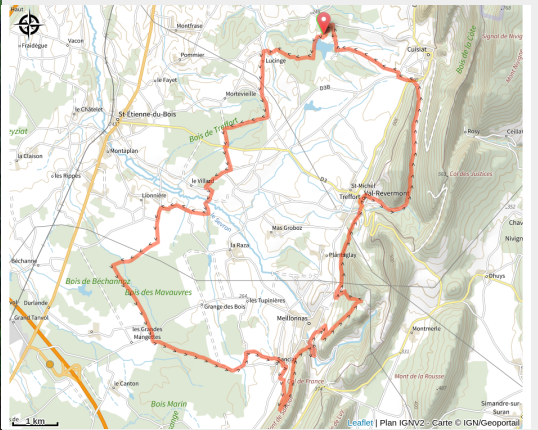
Fiaidègue
Vacon
Montfrase
Pommier
Lucinge
Cuisiat
Signal de Nivig
Bois de la Côte
le Fayet
Mortevielle
D38
le Châtelet
St-Étienne-du-Bois
Bois de Treffort
ryziat
la Clason
Montaplan
Rosy
Ceilla
les Rippes
le Villard
D3
St-Michel
Treffort
Val-Revermont
Col des Justices
Lionnière
Sevron
Mas Groboz
Chav
Nivign
la Raza
Bechanne
Plantaglay
Dhuys
Bois de Bechanne
Bois des Mavauvres
Darlande
les Tupinières
Grange des Bois
Meillonnas
Grand Tanvol
Montmerle
les Grandes Mangettes
le Canton
Sanciat
Col de France
Mont de la Rousse
Bois Marin
Simandre-sur-Suran
1 km
Leaflet | Plan IGNV2 - Carte © IGN/Geoportail